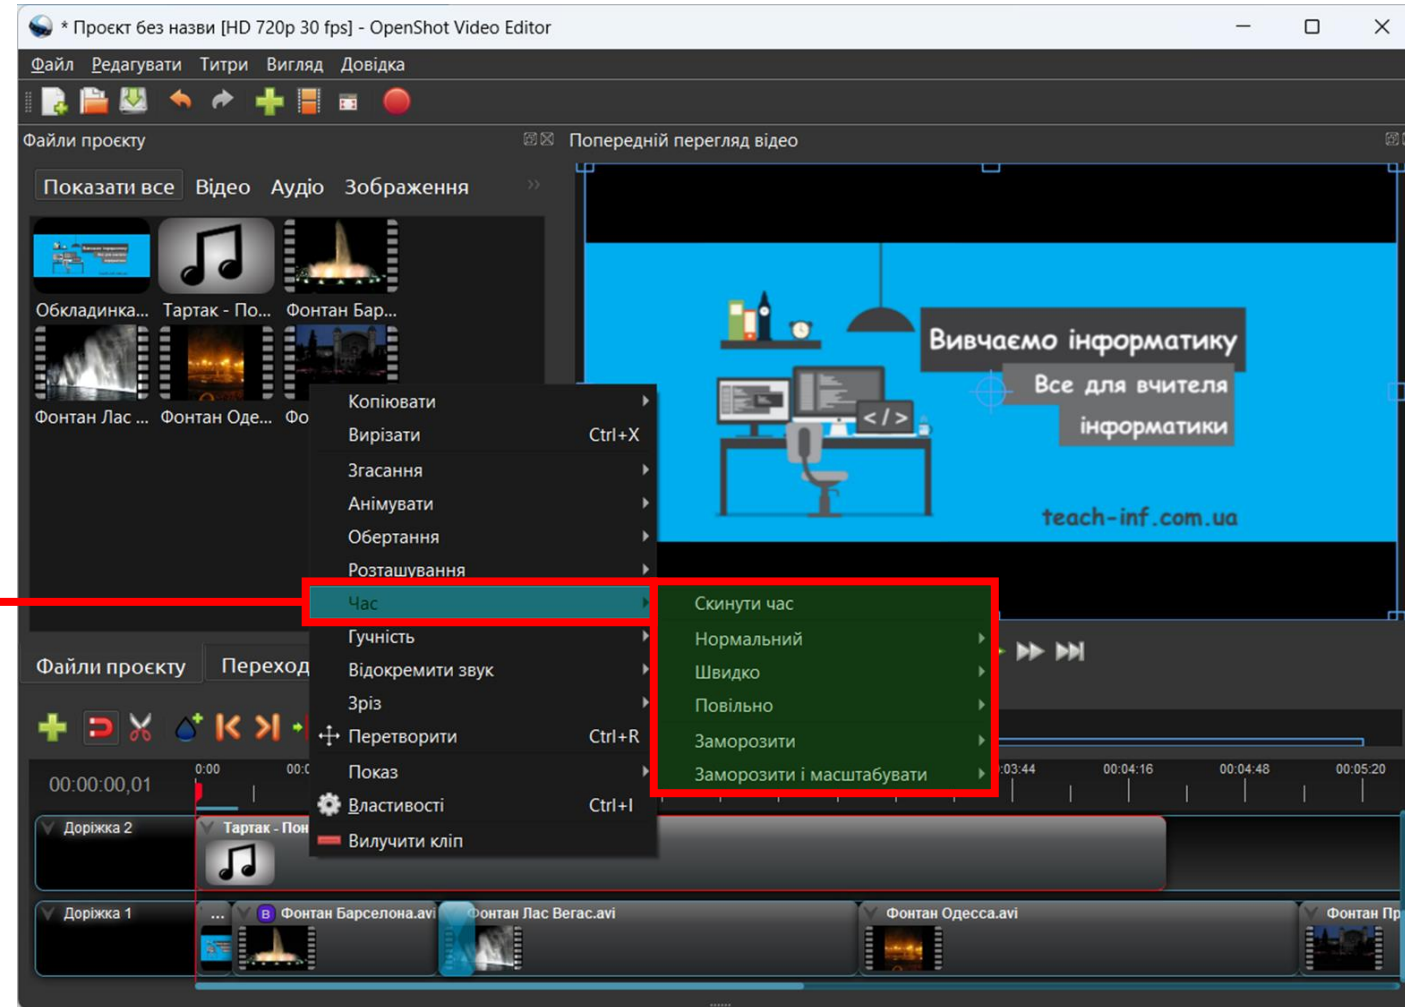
* Проєкт без назви [HD 720p 30 fps] - OpenShot Video Editor

Файл Редагувати Титри Вигляд Довідка

Файли проєкту

Показати все Відео Аудіо Зображення

Обкладинка... Тартак - По... Фонтан Бар...

Фонтан Лас ... Фонтан Оде... Фо

Попередній перегляд відео

Вивчаємо інформатику

Все для вчителя інформатики

teach-inf.com.ua

Копіювати
Вирізати Ctrl+X
Згасання
Анімувати
Обертання
Розташування
Час
Гучність
Відокремити звук
Зріз
Перетворити Ctrl+R
Показ
Властивості Ctrl+I
Вилучити кліп

Скинути час
Нормальний
Швидко
Повільно
Заморозити
Заморозити і масштабувати

Файли проєкту Переход

00:00:00,01

0:00 00:0 03:44 00:04:16 00:04:48 00:05:20

Доріжка 2 Тартак - Пон

Доріжка 1 ... B Фонтан Барселона.avi Фонтан Лас Вегас.avi Фонтан Одесса.avi Фонтан Пр